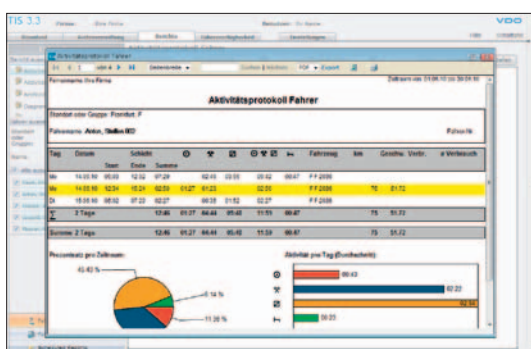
TIS 3.3
VDO
Aktivitätsprotokoll Fahrer
Aktivitätsprotokoll Fahrer
Zeitraum von 01.06.10 zu 30.06.10
Standort oder Gruppe: Fuhrpark F
Fahrername: Anton, Stefan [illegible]
Fahrzeug

| Tag | Datum | Schicht Start | Ende | Summe | | | | | | Fahrzeug | km | Geschw. | Verbr. | ø Verbrauch |
|---|---|---|---|---|---|---|---|---|---|---|---|---|---|---|
| Mo | 14.06.10 | 05:00 | 12:32 | 07:28 | | 02:13 | 03:55 | 00:42 | 00:47 | F F 2006 | | | | |
| Mi | 14.06.10 | 02:34 | 15:21 | 02:59 | 01:27 | 01:23 | | 02:50 | | F F 2006 | 75 | 51.72 | | |
| Di | 15.06.10 | 06:02 | 07:23 | 02:27 | | 00:35 | 01:52 | 02:27 | | F F 2006 | | | | |
| Σ | 3 Tage | | | 12:46 | 01:27 | 04:44 | 05:43 | 11:51 | 00:47 | | 75 | 51.72 | | |
| Summe: | 3 Tage | | | 12:46 | 01:27 | 04:44 | 05:43 | 11:51 | 00:47 | | 75 | 51.72 | | |

Prozentsatz pro Zeitraum
43.43 %
9.14 %
11.26 %
Aktivität pro Tag (Durchschnitt)
00:43
02:22
02:54
00:23